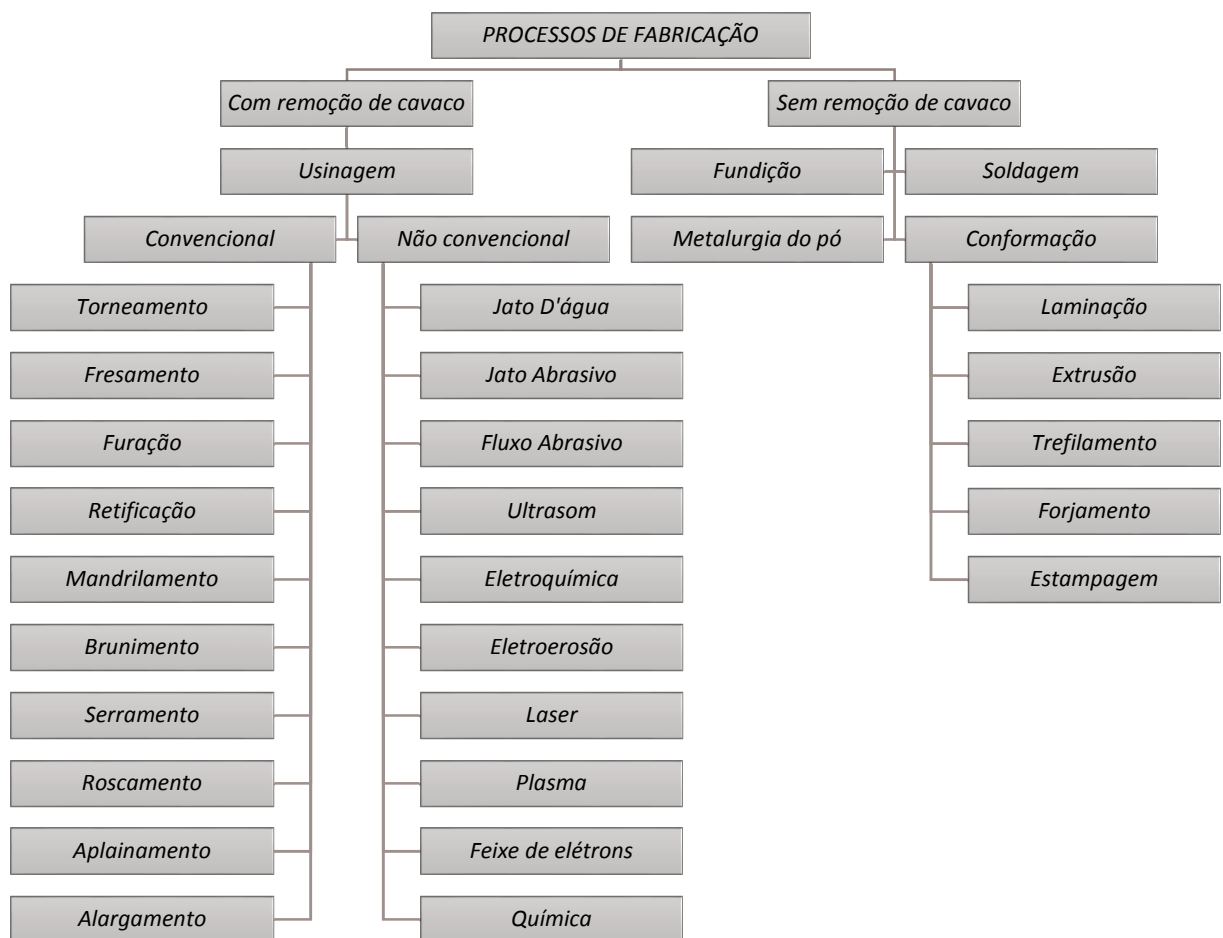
PROCESSOS DE FABRICAÇÃO

Com remoção de cavaco

Usinagem

Convencional

Torneamento

Fresamento

Furação

Retificação

Mandrilamento

Brunimento

Serramento

Roscamento

Aplainamento

Alargamento

Não convencional

Jato D'água

Jato Abrasivo

Fluxo Abrasivo

Ultrasom

Eletroquímica

Eletroerosão

Laser

Plasma

Feixe de elétrons

Química

Sem remoção de cavaco

Fundição

Soldagem

Metalurgia do pó

Conformação

Laminação

Extrusão

Trefilamento

Forjamento

Estampagem